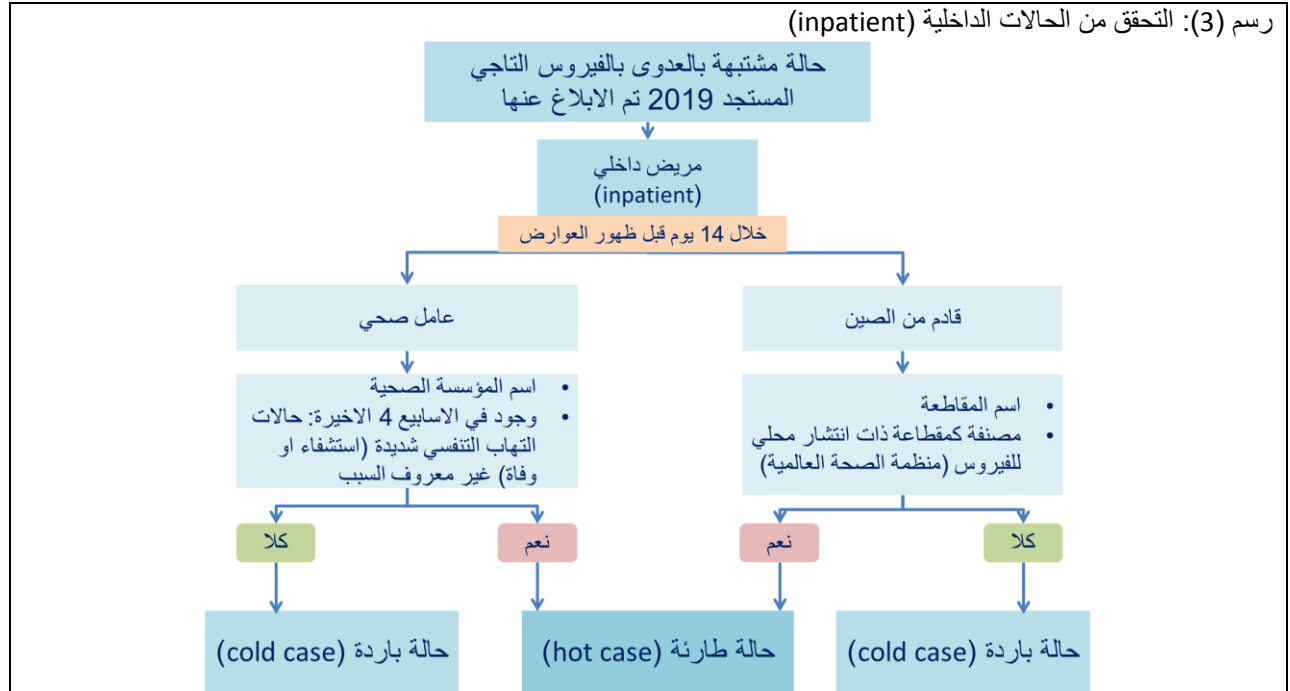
رسم (3): التحقق من الحالات الداخلية (inpatient)

حالة مشتبهة بالعدوى بالفيروس التاجي المستجد 2019 تم الابلاغ عنها

مريض داخلي (inpatient)

خلال 14 يوم قبل ظهور العوارض

قادم من الصين

• اسم المقاطعة
• مصنفة كمقطاعة ذات انتشار محلي للفيروس (منظمة الصحة العالمية)

كلا

حالة باردة (cold case)

نعم

حالة طارئة (hot case)

عامل صحي

• اسم المؤسسة الصحية
• وجود في الاسابيع 4 الاخيرة: حالات التهاب التنفسي شديدة (استشفاء او وفاة) غير معروف السبب

نعم

كلا

حالة باردة (cold case)